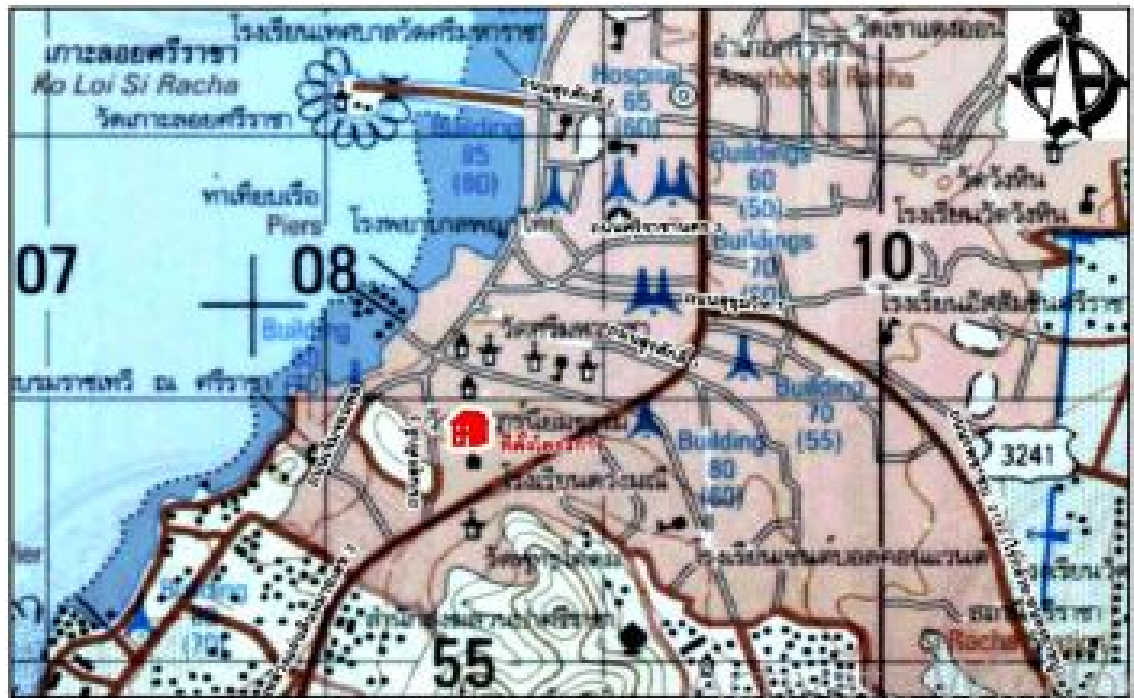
เกาะลอยศรีราชา
Ko Loi Si Racha
วัดเกาะลอยศรีราชา
โรงเรียน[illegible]
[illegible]
Hospital
65
(60)
อำเภอศรีราชา
Amphoe Si Racha
วัดเขาแดงอน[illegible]
Building
85
(80)
Buildings
60
(50)
วัดวังหิน
โรงเรียนวัดวังหิน
ท่าเทียบเรือ
Piers
โรงพยาบาล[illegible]
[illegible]
Buildings
70
(50)
07
08
10
Building
40
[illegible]
โรงเรียน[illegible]ศรีราชา
วัด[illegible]
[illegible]
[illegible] ณ ศรีราชา
Building
70
(55)
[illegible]
ที่ตั้ง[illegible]
Building
80
(60)
โรงเรียน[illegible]
3241
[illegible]
โรงเรียน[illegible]
Building
(70)
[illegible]
55
Racha
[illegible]